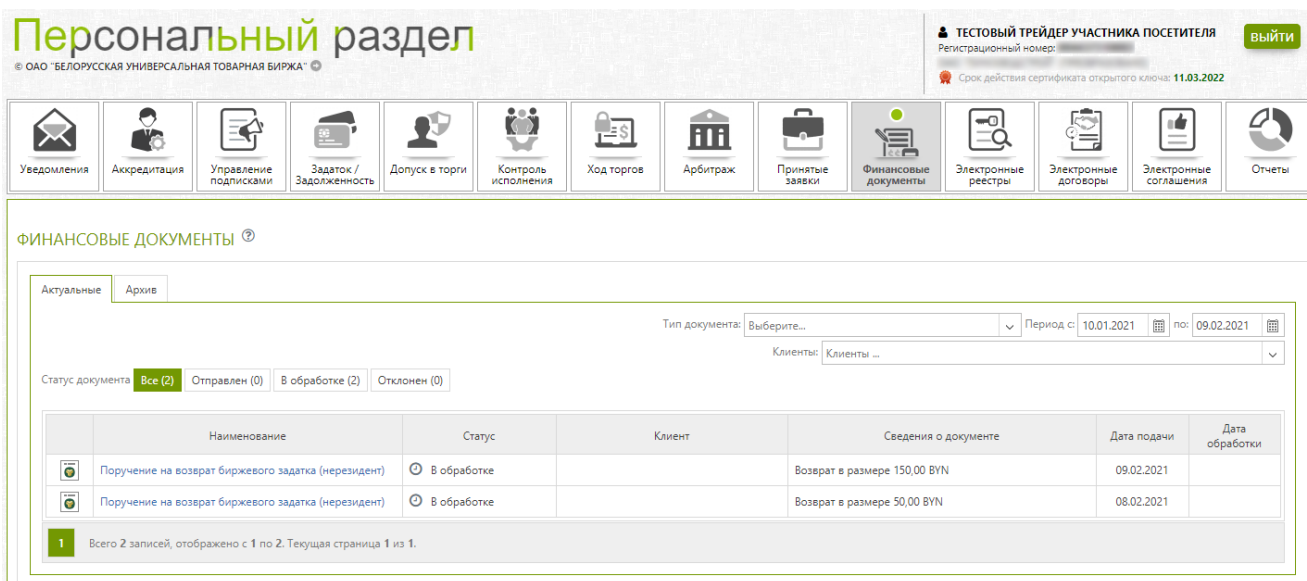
Персональный раздел
© ОАО "БЕЛОРУССКАЯ УНИВЕРСАЛЬНАЯ ТОВАРНАЯ БИРЖА"

ТЕСТОВЫЙ ТРЕЙДЕР УЧАСТНИКА ПОСЕТИТЕЛЯ
Регистрационный номер: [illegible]
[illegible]
Срок действия сертификата открытого ключа: 11.03.2022

ВЫЙТИ

Уведомления
Аккредитация
Управление подписками
Задаток / Задолженность
Допуск в торги
Контроль исполнения
Ход торгов
Арбитраж
Принятые заявки
Финансовые документы
Электронные реестры
Электронные договоры
Электронные соглашения
Отчеты

ФИНАНСОВЫЕ ДОКУМЕНТЫ

Актуальные
Архив

Тип документа: Выберите...
Период с: 10.01.2021 по: 09.02.2021
Клиенты: Клиенты ...

Статус документа Все (2) Отправлен (0) В обработке (2) Отклонен (0)

| | Наименование | Статус | Клиент | Сведения о документе | Дата подачи | Дата обработки |
|---|---|---|---|---|---|---|
| | Поручение на возврат биржевого задатка (нерезидент) | В обработке | | Возврат в размере 150,00 BYN | 09.02.2021 | |
| | Поручение на возврат биржевого задатка (нерезидент) | В обработке | | Возврат в размере 50,00 BYN | 08.02.2021 | |

1 Всего 2 записей, отображено с 1 по 2. Текущая страница 1 из 1.